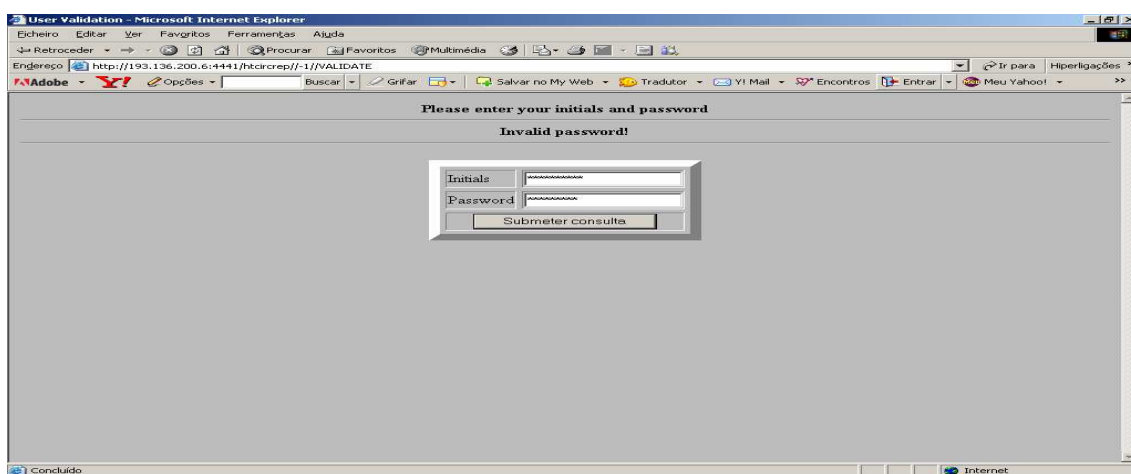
User Validation - Microsoft Internet Explorer

Ficheiro Editar Ver Favoritos Ferramentas Ajuda

Retroceder Procurar Favoritos Multimédia

Endereço http://193.136.200.6:4441/htcircrep//-1//VALIDATE

Ir para Hiperligações

Adobe Y! Opções Buscar Grifar Salvar no My Web Tradutor Y! Mail Encontros Entrar Meu Yahoo!

Please enter your initials and password

Invalid password!

| Initials | ********** |
|---|---|
| Password | ********* |

Submeter consulta

Concluído

Internet